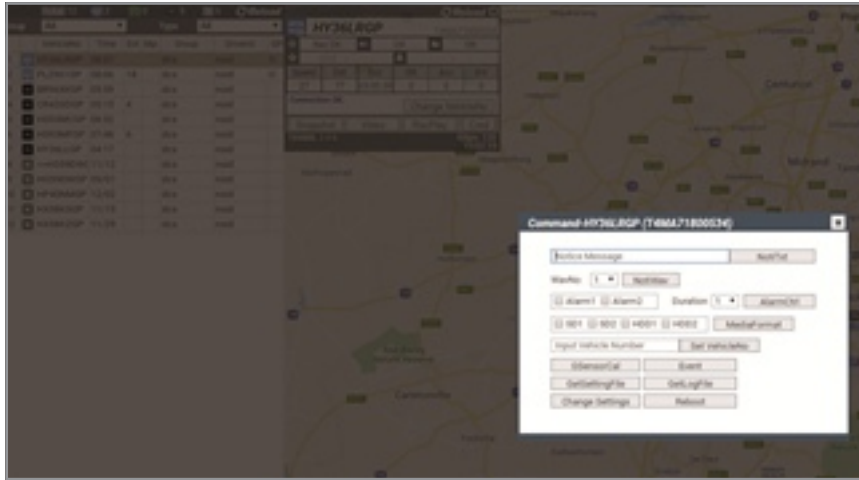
Command-HY36LRGP (T4904.71800534)

Notice Message
NotiTxt

WavNo 1 NotiWav

Alarm1 Alarm2 Duration 1 AlarmCtrl

SD1 SD2 HDD1 HDD2 MediaFormat

Input Vehicle Number
Set VehicleNo

GSensorCal
Event

GetSettingFile
GetLogFile

Change Settings
Reboot

HY36LRGP

Type
All